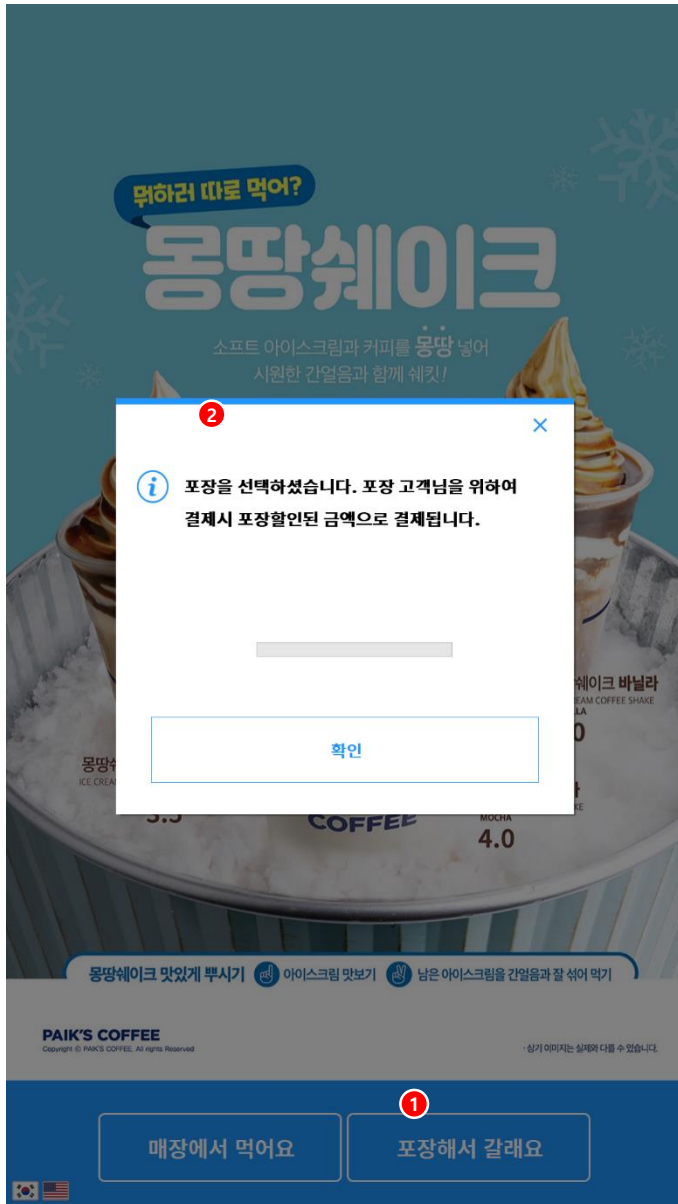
뭐하러 따로 먹어?

몽땅쉐이크

소프트 아이스크림과 커피를 몽땅 넣어 시원한 간얼음과 함께 쉐킷!

2

×

포장을 선택하셨습니다. 포장 고객님을 위하여 결제시 포장할인된 금액으로 결제됩니다.

확인

몽땅쉐
ICE CREA
3.5

COFFEE

MOCHA
4.0

쉐이크 바닐라
EAM COFFEE SHAKE
0

몽땅쉐이크 맛있게 뿌시기 1 아이스크림 맛보기 2 남은 아이스크림을 간얼음과 잘 섞어 먹기

PAIK'S COFFEE
Copyright © PAIK'S COFFEE. All rights Reserved

· 상기 이미지는 실제와 다를 수 있습니다.

1

매장에서 먹어요

포장해서 갈래요